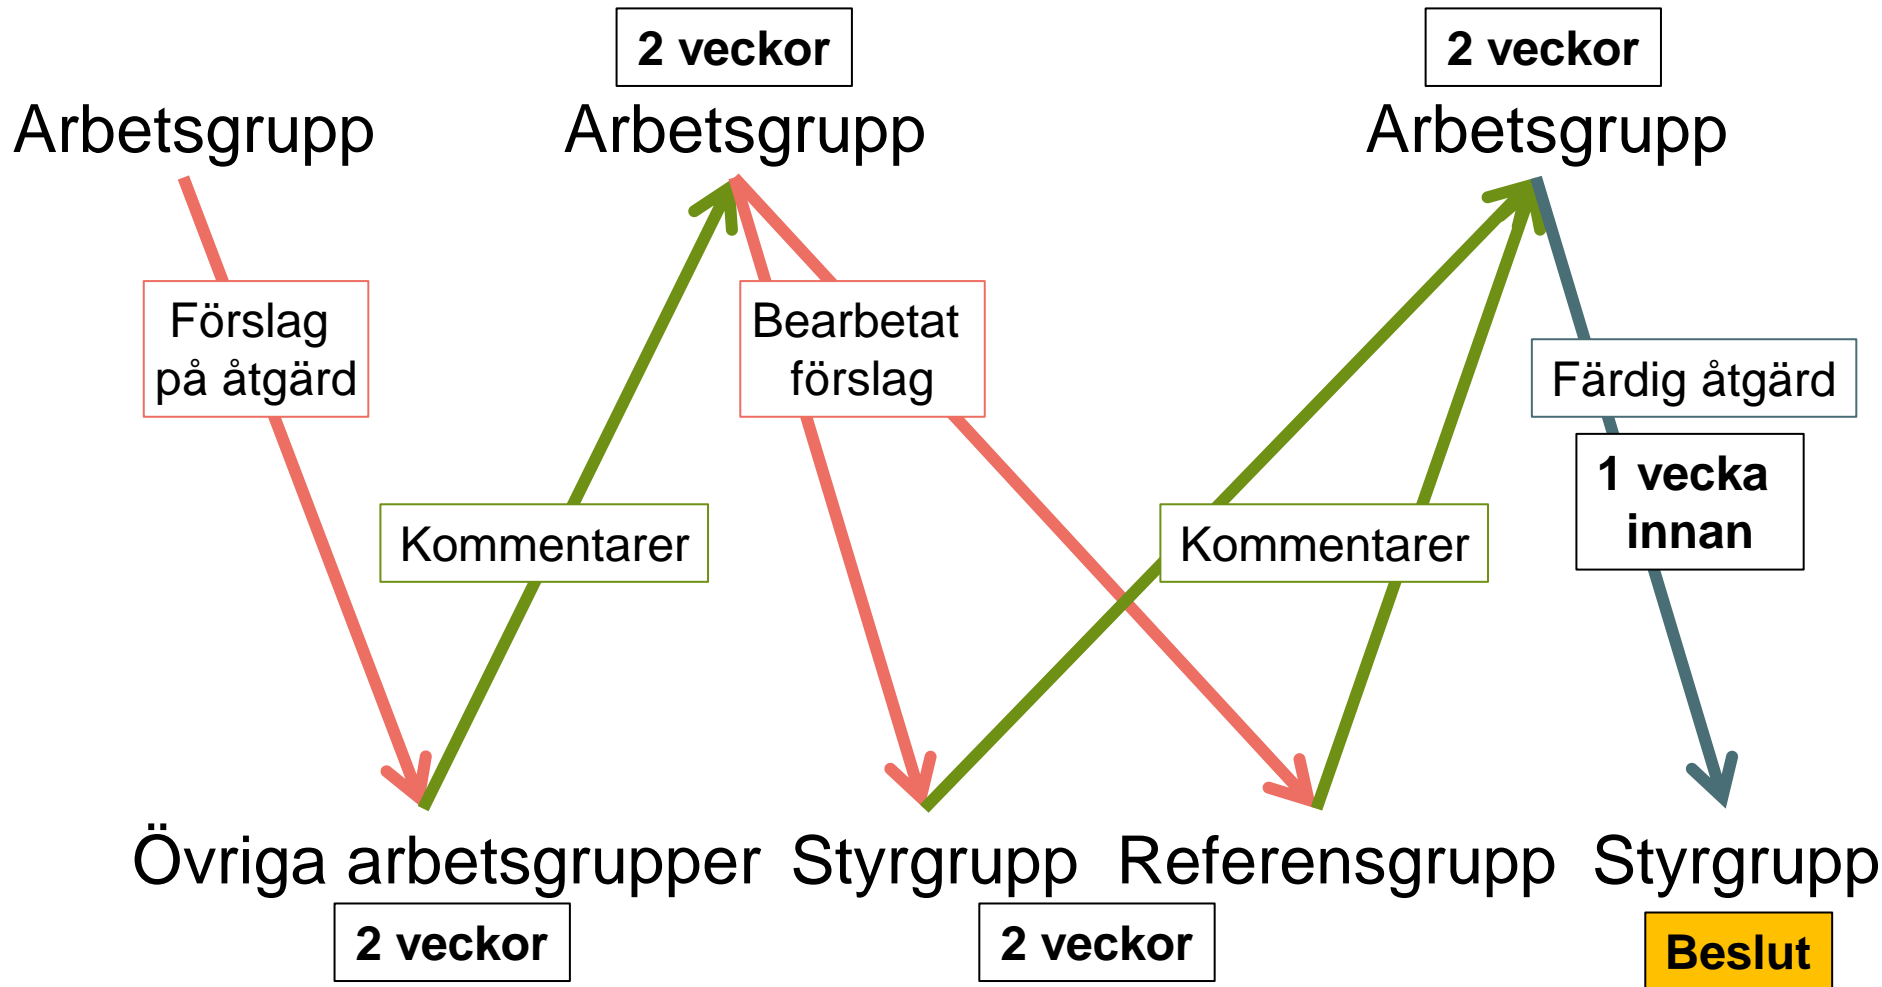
2 veckor

2 veckor

Arbetsgrupp

Arbetsgrupp

Arbetsgrupp

Förslag på åtgärd

Bearbetat förslag

Färdig åtgärd

1 vecka innan

Kommentarer

Kommentarer

Övriga arbetsgrupper

Styrgrupp

Referensgrupp

Styrgrupp

2 veckor

2 veckor

Beslut